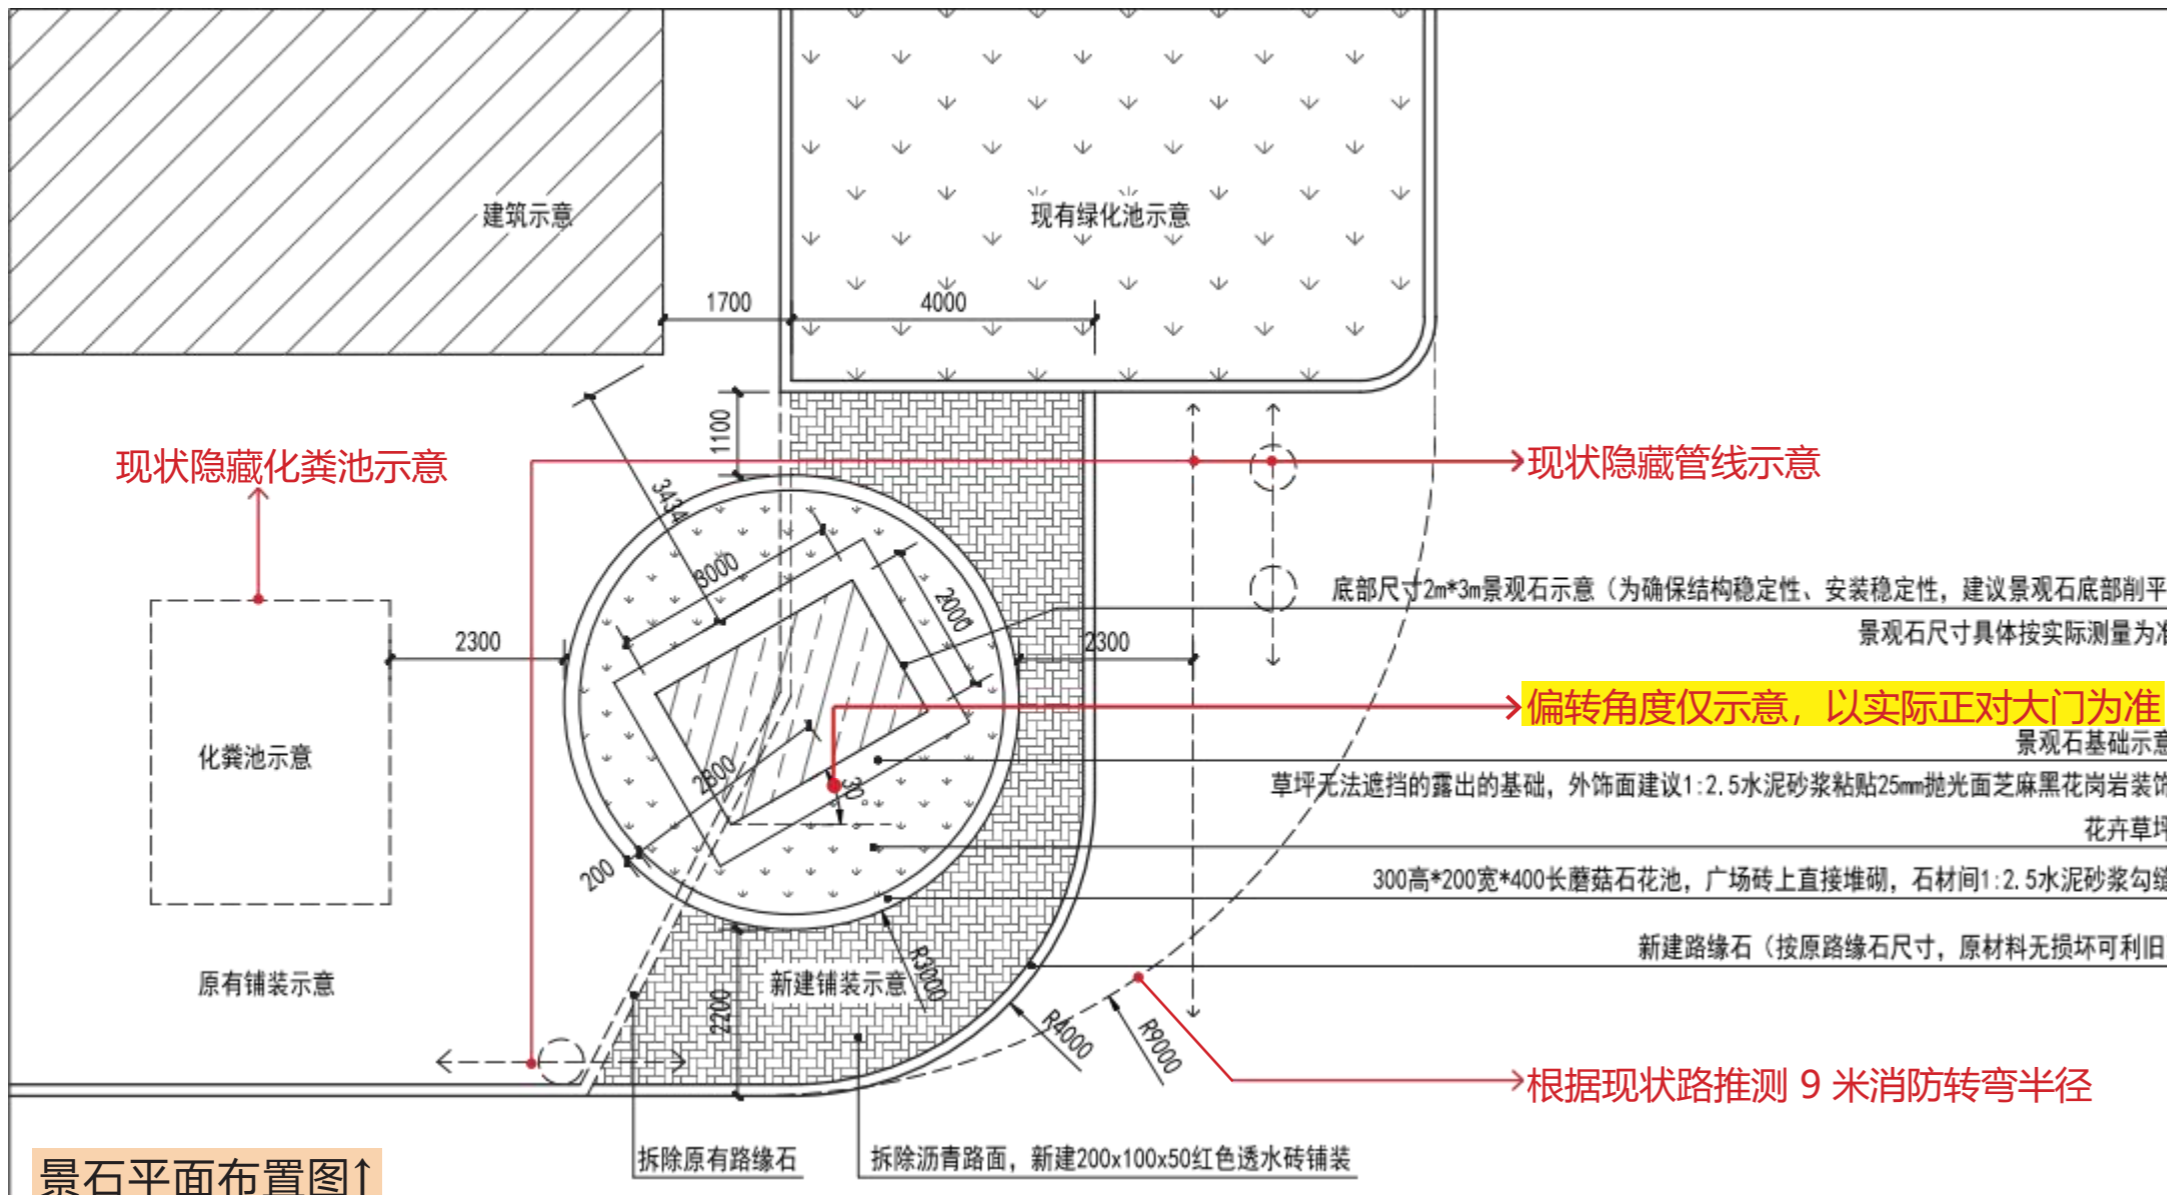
建筑示意

现有绿化池示意

1700

4000

1100

现状隐藏化粪池示意

现状隐藏管线示意

3434

3000

2000

底部尺寸2m*3m景观石示意（为确保结构稳定性、安装稳定性，建议景观石底部削平

景观石尺寸具体按实际测量为准

2300

2300

化粪池示意

偏转角度仅示意，以实际正对大门为准

景观石基础示意

2800

30°

草坪无法遮挡的露出的基础，外饰面建议1:2.5水泥砂浆粘贴25mm抛光面芝麻黑花岗岩装饰

花卉草坪

200

300高*200宽*400长蘑菇石花池，广场砖上直接堆砌，石材间1:2.5水泥砂浆勾缝

新建路缘石（按原路缘石尺寸，原材料无损坏可利旧

原有铺装示意

新建铺装示意

R3000

2200

R4000

R9000

根据现状路推测 9 米消防转弯半径

景石平面布置图

拆除原有路缘石

拆除沥青路面，新建200x100x50红色透水砖铺装